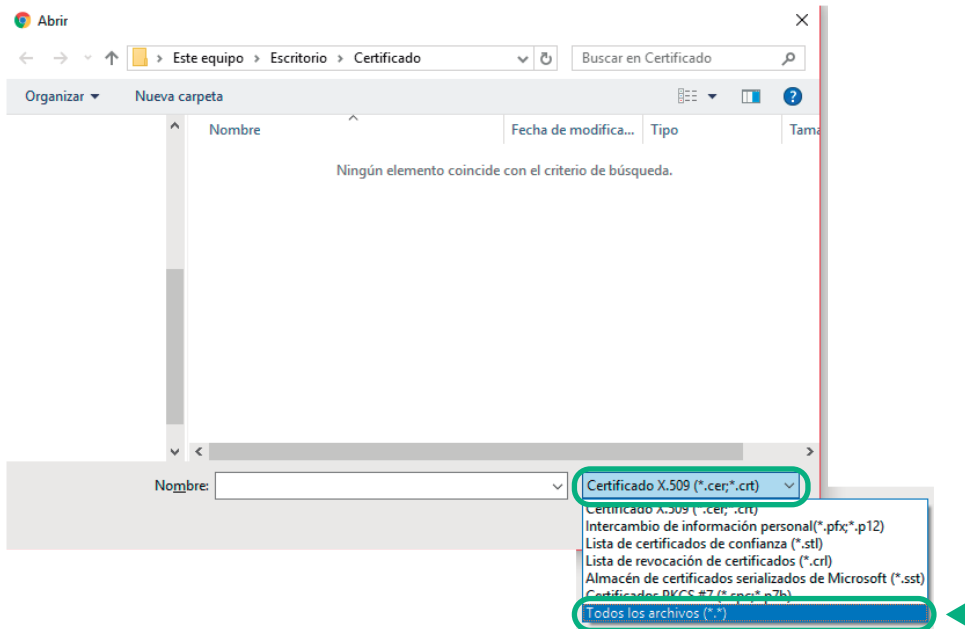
Abrir

Este equipo > Escritorio > Certificado

Buscar en Certificado

Organizar ▾ Nueva carpeta

Nombre | Fecha de modifica... | Tipo | Tama

Ningún elemento coincide con el criterio de búsqueda.

Nombre:

Certificado X.509 (*.cer;*.crt)

Certificado X.509 (*.cer;*.crt)
Intercambio de información personal(*.pfx;*.p12)
Lista de certificados de confianza (*.stl)
Lista de revocación de certificados (*.crl)
Almacén de certificados serializados de Microsoft (*.sst)
Certificados PKCS #7 (*.spc;*.p7b)
Todos los archivos (*.*)